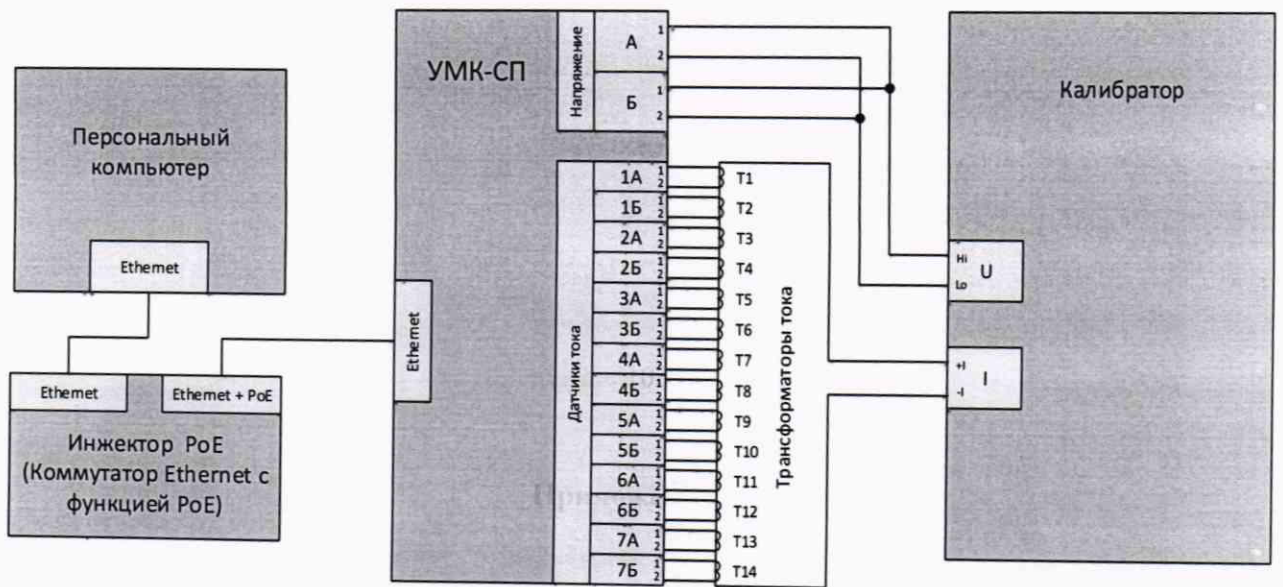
Персональный компьютер

Ethemet

Ethemet

Ethemet + PoE

Инжектор PoE (Коммутатор Ethernet с функцией PoE)

Ethernet

УМК-СП

Напряжение

А
1
2

Б
1
2

Датчики тока

1А
1
2

1Б
1
2

2А
1
2

2Б
1
2

3А
1
2

3Б
1
2

4А
1
2

4Б
1
2

5А
1
2

5Б
1
2

6А
1
2

6Б
1
2

7А
1
2

7Б
1
2

T1
T2
T3
T4
T5
T6
T7
T8
T9
T10
T11
T12
T13
T14

Трансформаторы тока

Калибратор

Hi
Lo
U

+I
-I
I